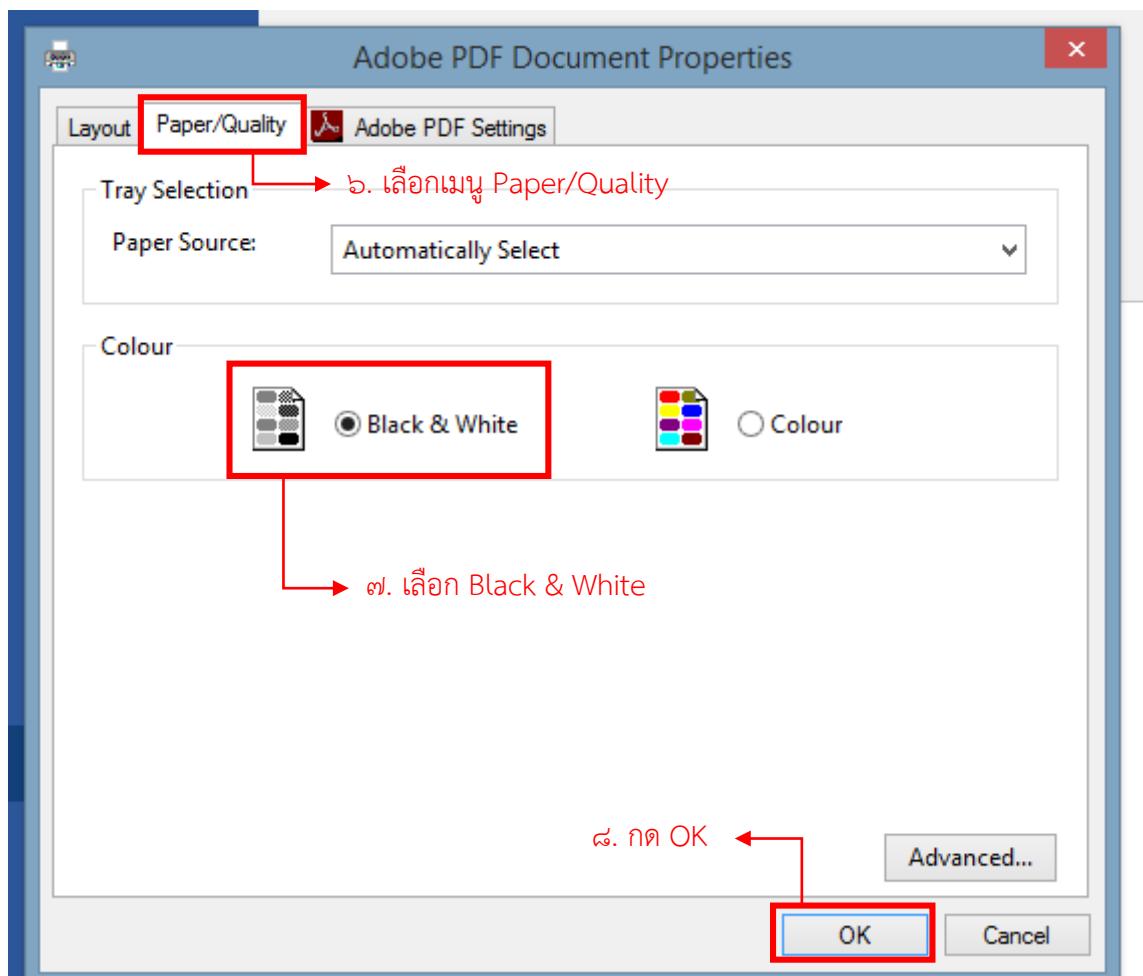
Adobe PDF Document Properties

×

Layout

Paper/Quality

Adobe PDF Settings

๖. เลือกเมนู Paper/Quality

Tray Selection

Paper Source:

Automatically Select

Colour

Black & White

Colour

๗. เลือก Black & White

๘. กด OK

Advanced...

OK

Cancel